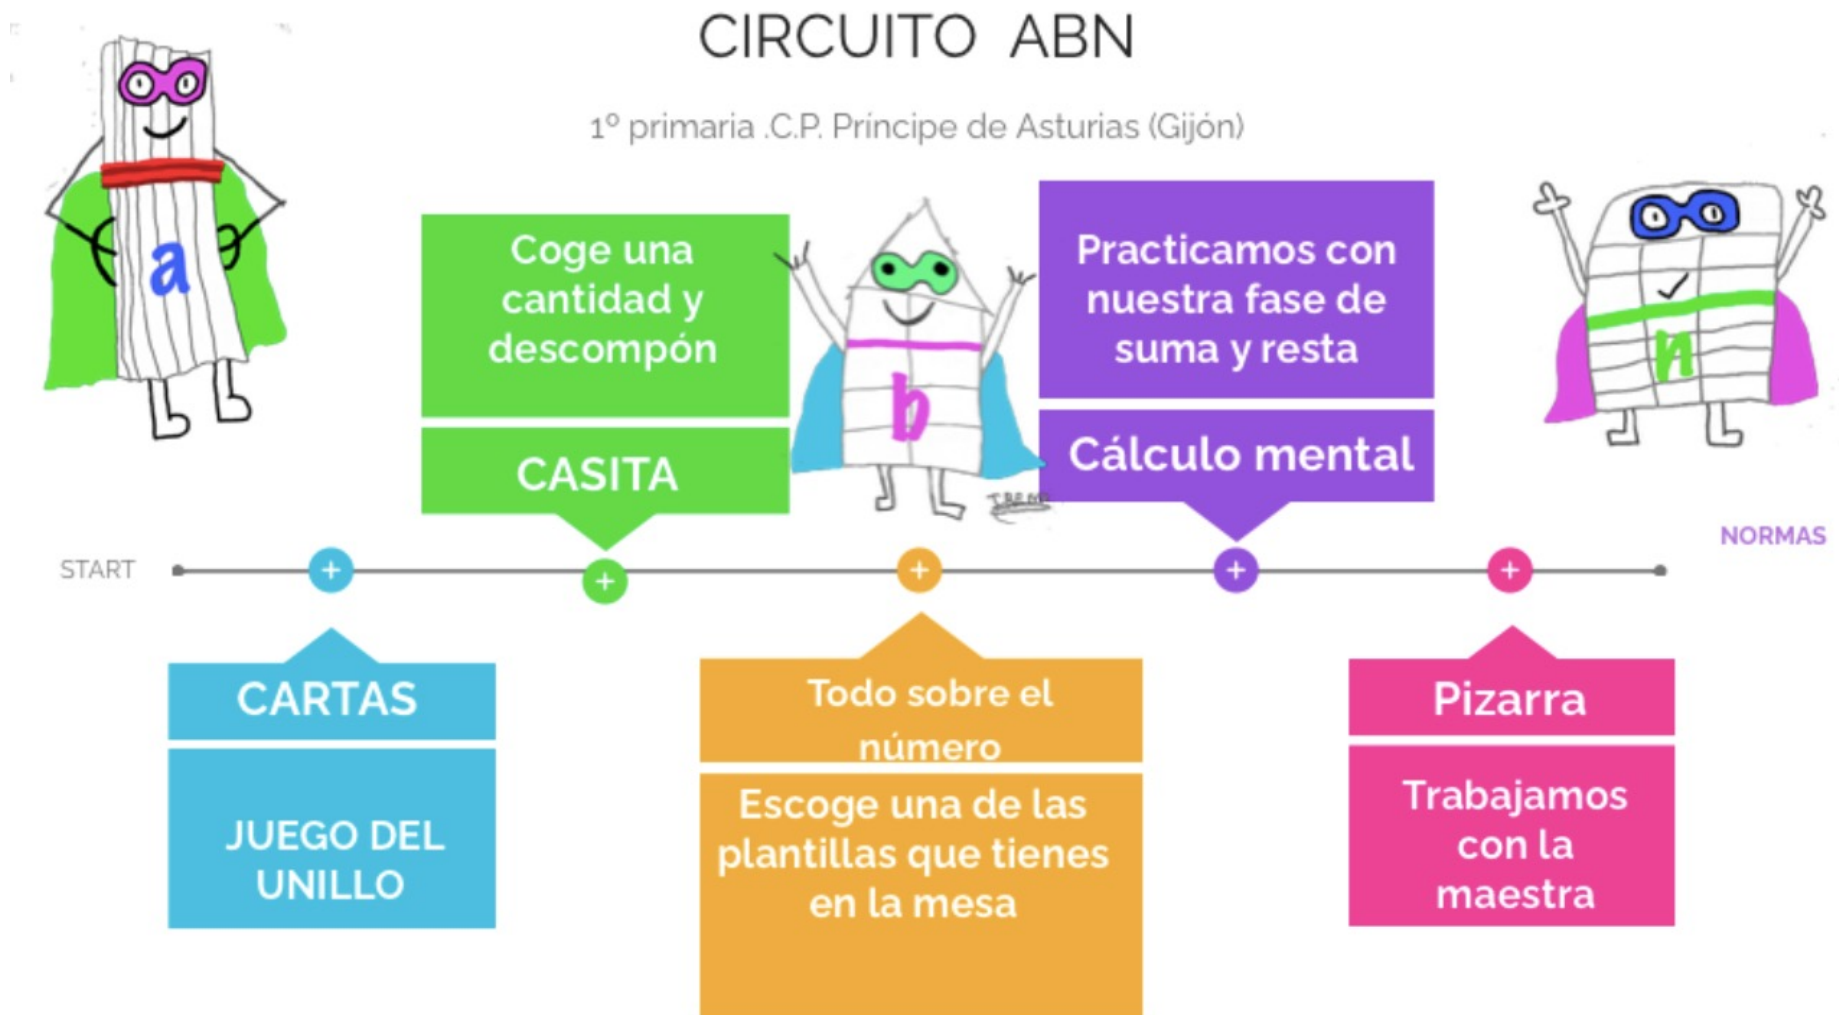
CIRCUITO ABN

1º primaria .C.P. Principe de Asturias (Gijón)

a

Coge una cantidad y descompón

CASITA

b

Practicamos con nuestra fase de suma y resta

Cálculo mental

n

NORMAS

START

+

+

+

+

+

CARTAS

JUEGO DEL UNILLO

Todo sobre el número

Escoge una de las plantillas que tienes en la mesa

Pizarra

Trabajamos con la maestra